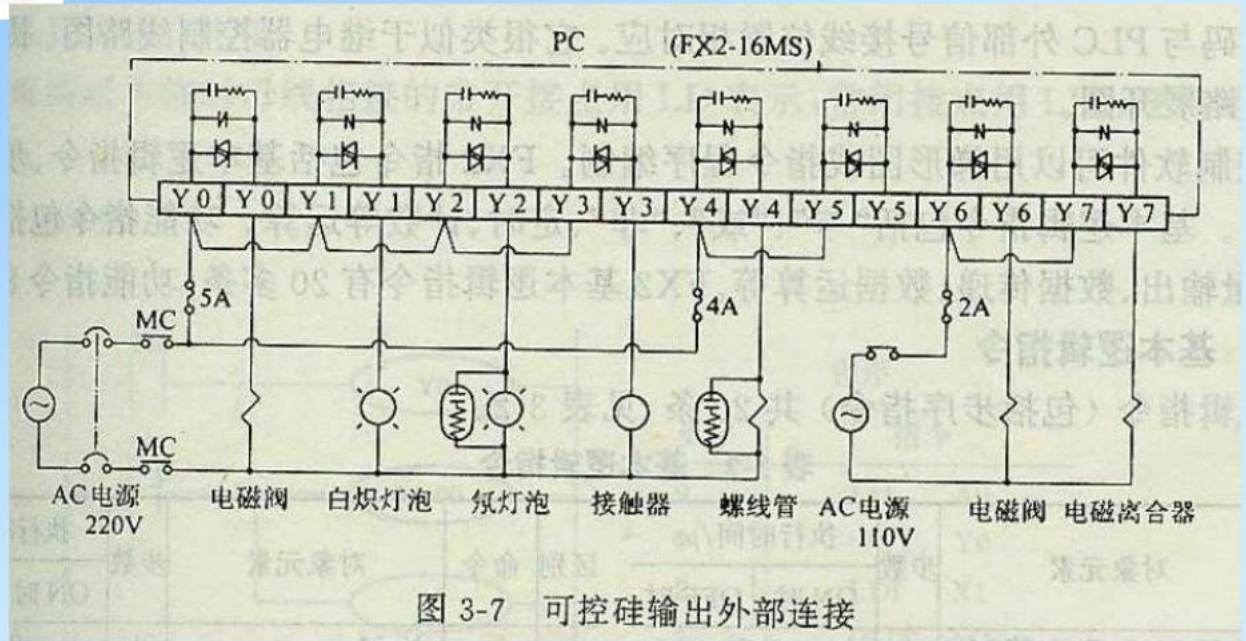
PC (FX2-16MS)

| Y0 | Y0 | Y1 | Y1 | Y2 | Y2 | Y3 | Y3 | Y4 | Y4 | Y5 | Y5 | Y6 | Y6 | Y7 | Y7 |
|---|---|---|---|---|---|---|---|---|---|---|---|---|---|---|---|

5A
4A
2A
MC
MC

AC电源 220V
电磁阀
白炽灯泡
氖灯泡
接触器
螺线管
AC电源 110V
电磁阀
电磁离合器

图 3-7 可控硅输出外部连接